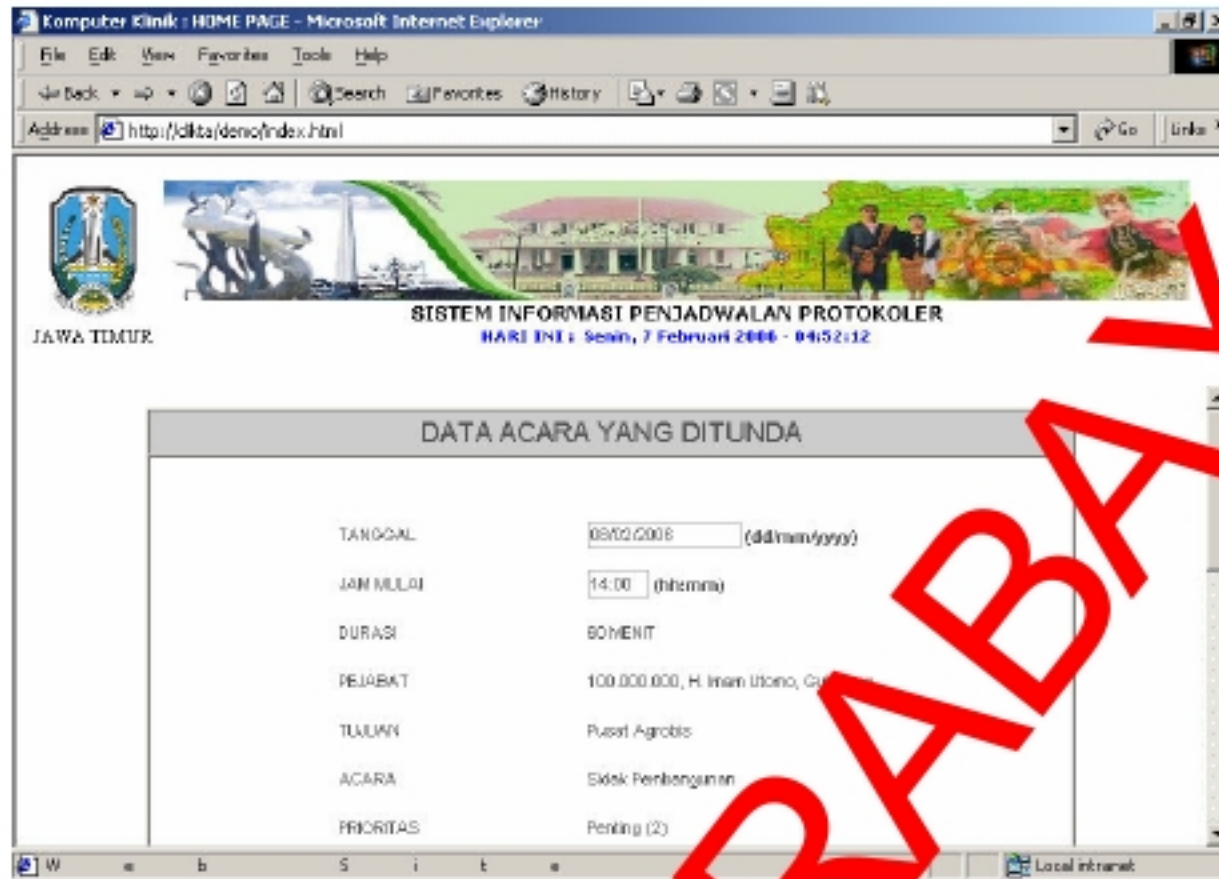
Komputer Klinik : HOME PAGE - Microsoft Internet Explorer

File Edit View Favorites Tools Help

Back Search Favorites History

Address http://dlkta/demo/index.html Go Links

JAWA TIMUR

SISTEM INFORMASI PENJADWALAN PROTOKOLER
HARI INI : Senin, 7 Februari 2006 - 04:52:12

DATA ACARA YANG DITUNDA

| | |
|---|---|
| TANGGAL | 08/02/2006 (dd/mm/yyyy) |
| JAM MULAI | 14:00 (hh:mm) |
| DURASI | 60 MENIT |
| PEJABAT | 100.000.000, H. Imam Utomo, Gu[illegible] |
| TUJUAN | Pusat Agrobis |
| ACARA | Sidak Pembangunan |
| PRIORITAS | Penting (2) |

RABA

W e b S i t e

Local intranet